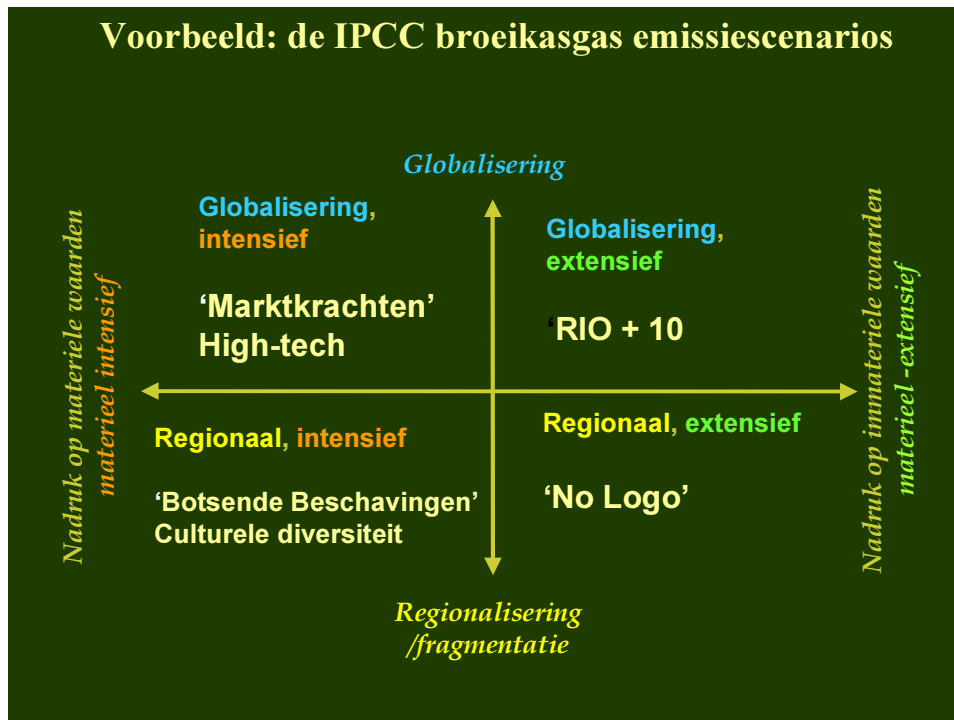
Voorbeeld: de IPCC broeikasgas emissiescenarios

Globalisering

Nadruk op materiele waarden
materieel intensief

Globalisering, intensief

'Marktkrachten' High-tech

Globalisering, extensief

'RIO + 10

Nadruk op immateriele waarden
materieel -extensief

Regionaal, intensief

'Botsende Beschavingen' Culturele diversiteit

Regionaal, extensief

'No Logo'

Regionalisering /fragmentatie